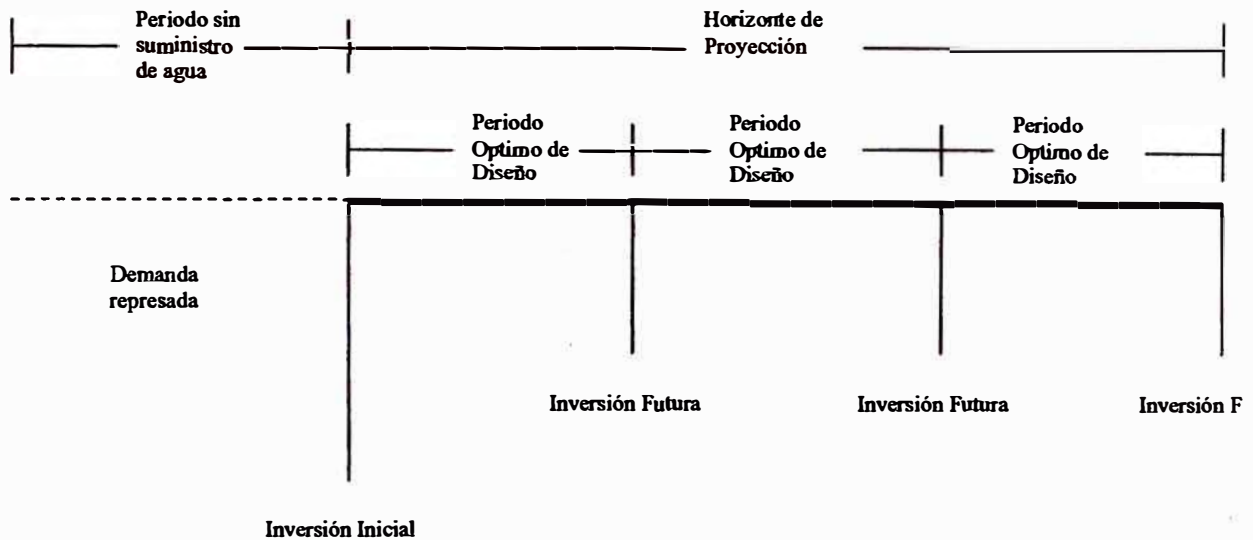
Periodo sin suministro de agua

Horizonte de Proyección

Periodo Optimo de Diseño

Periodo Optimo de Diseño

Periodo Optimo de Diseño

Demanda represada

Inversión Futura

Inversión Futura

Inversión F

Inversión Inicial